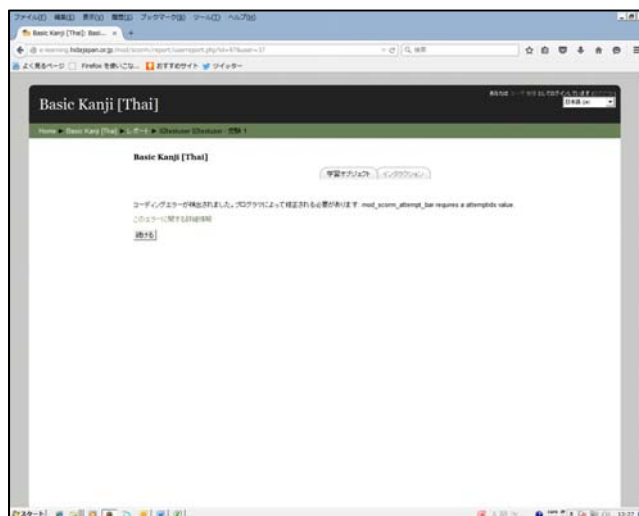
ファイル(F) 編集(E) 表示(V) 履歴(S) ブックマーク(B) ツール(T) ヘルプ(H)
Basic Kanji [Thai]: Basi... ×
e-learning.hidajapan.or.jp/mod/scorm/report/userreport.php?id=87&user=37
検索
よく見るページ Firefox を使いこな... おすすめサイト ツイッター

Basic Kanji [Thai]

あなたは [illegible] としてログインしています
日本語 (ja)

Home ▶ Basic Kanji [Thai] ▶ レポート ▶ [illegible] ▶ 受験 1

Basic Kanji [Thai]

学習オブジェクト
インタラクション

コーディングエラーが検出されました。プログラマによって修正される必要があります: mod_scorm_attempt_bar requires a attemptids value

このエラーに関する詳細情報

続ける

スタート
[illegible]
13:27